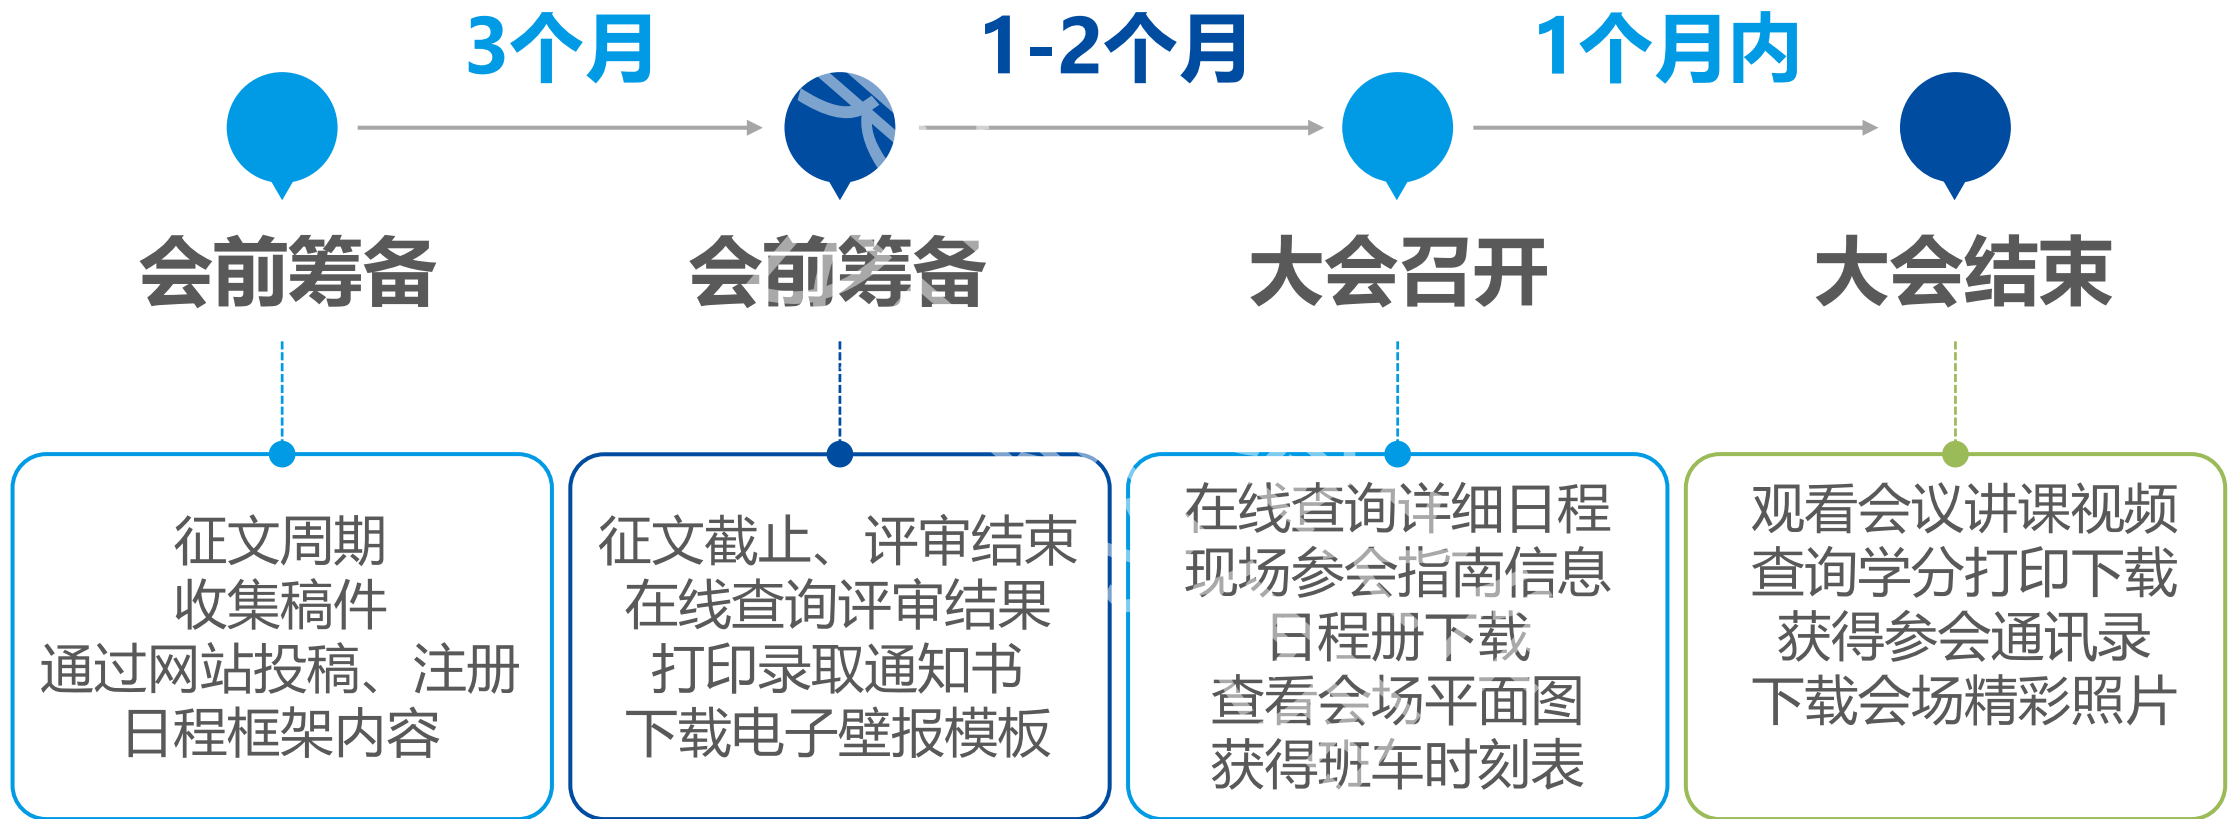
3个月

1-2个月

1个月内

会前筹备

会前筹备

大会召开

大会结束

征文周期
收集稿件
通过网站投稿、注册
日程框架内容

征文截止、评审结束
在线查询评审结果
打印录取通知书
下载电子壁报模板

在线查询详细日程
现场参会指南信息
日程册下载
查看会场平面图
获得班车时刻表

观看会议讲课视频
查询学分打印下载
获得参会通讯录
下载会场精彩照片